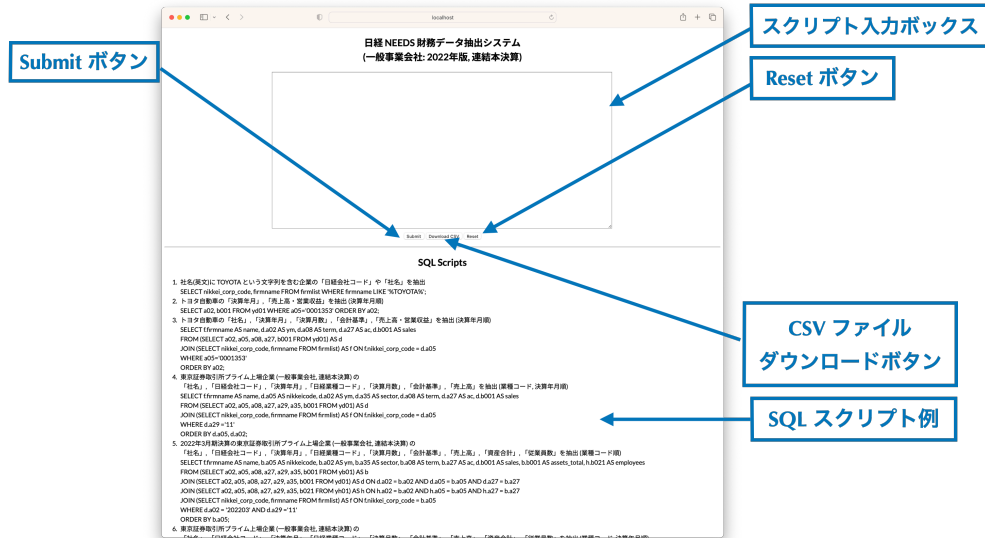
localhost

日経 NEEDS 財務データ抽出システム
(一般事業会社: 2022年版, 連結本決算)

Submit Download CSV Reset

Submit ボタン

スクリプト入力ボックス

Reset ボタン

CSV ファイル
ダウンロードボタン

SQL スクリプト例

SQL Scripts

1. 社名(英文)に TOYOTA という文字列を含む企業の「日経会社コード」や「社名」を抽出
SELECT nikkei_corp_code, firmname FROM firmlist WHERE firmname LIKE '%TOYOTA%';
2. トヨタ自動車の「決算年月」,「売上高・営業収益」を抽出 (決算年月順)
SELECT a02, b001 FROM yd01 WHERE a05='0001353' ORDER BY a02;
3. トヨタ自動車の「社名」,「決算年月」,「決算月数」,「会計基準」,「売上高・営業収益」を抽出 (決算年月順)
SELECT f.firmname AS name, d.a02 AS ym, d.a08 AS term, d.a27 AS ac, d.b001 AS sales
FROM (SELECT a02, a05, a08, a27, b001 FROM yd01) AS d
JOIN (SELECT nikkei_corp_code, firmname FROM firmlist) AS f ON f.nikkei_corp_code = d.a05
WHERE a05='0001353'
ORDER BY a02;
4. 東京証券取引所プライム上場企業 (一般事業会社, 連結本決算) の
「社名」,「日経会社コード」,「決算年月」,「日経業種コード」,「決算月数」,「会計基準」,「売上高」を抽出 (業種コード, 決算年月順)
SELECT f.firmname AS name, d.a05 AS nikkeicode, d.a02 AS ym, d.a35 AS sector, d.a08 AS term, d.a27 AS ac, d.b001 AS sales
FROM (SELECT a02, a05, a08, a27, a29, a35, b001 FROM yd01) AS d
JOIN (SELECT nikkei_corp_code, firmname FROM firmlist) AS f ON f.nikkei_corp_code = d.a05
WHERE d.a29 = '11'
ORDER BY d.a05, d.a02;
5. 2022年3月期決算の東京証券取引所プライム上場企業 (一般事業会社, 連結本決算) の
「社名」,「日経会社コード」,「決算年月」,「日経業種コード」,「決算月数」,「会計基準」,「売上高」,「資産合計」,「従業員数」を抽出 (業種コード順)
SELECT f.firmname AS name, b.a05 AS nikkeicode, b.a02 AS ym, b.a35 AS sector, b.a08 AS term, b.a27 AS ac, d.b001 AS sales, b.b001 AS assets_total, h.b021 AS employees
FROM (SELECT a02, a05, a08, a27, a29, a35, b001 FROM yb01) AS b
JOIN (SELECT a02, a05, a08, a27, a29, a35, b001 FROM yd01) AS d ON d.a02 = b.a02 AND d.a05 = b.a05 AND d.a27 = b.a27
JOIN (SELECT a02, a05, a08, a27, a29, a35, b021 FROM yh01) AS h ON h.a02 = b.a02 AND h.a05 = b.a05 AND h.a27 = b.a27
JOIN (SELECT nikkei_corp_code, firmname FROM firmlist) AS f ON f.nikkei_corp_code = b.a05
WHERE d.a02 = '202203' AND d.a29 = '11'
ORDER BY b.a05;
6. 東京証券取引所プライム上場企業 (一般事業会社, 連結本決算) の
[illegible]